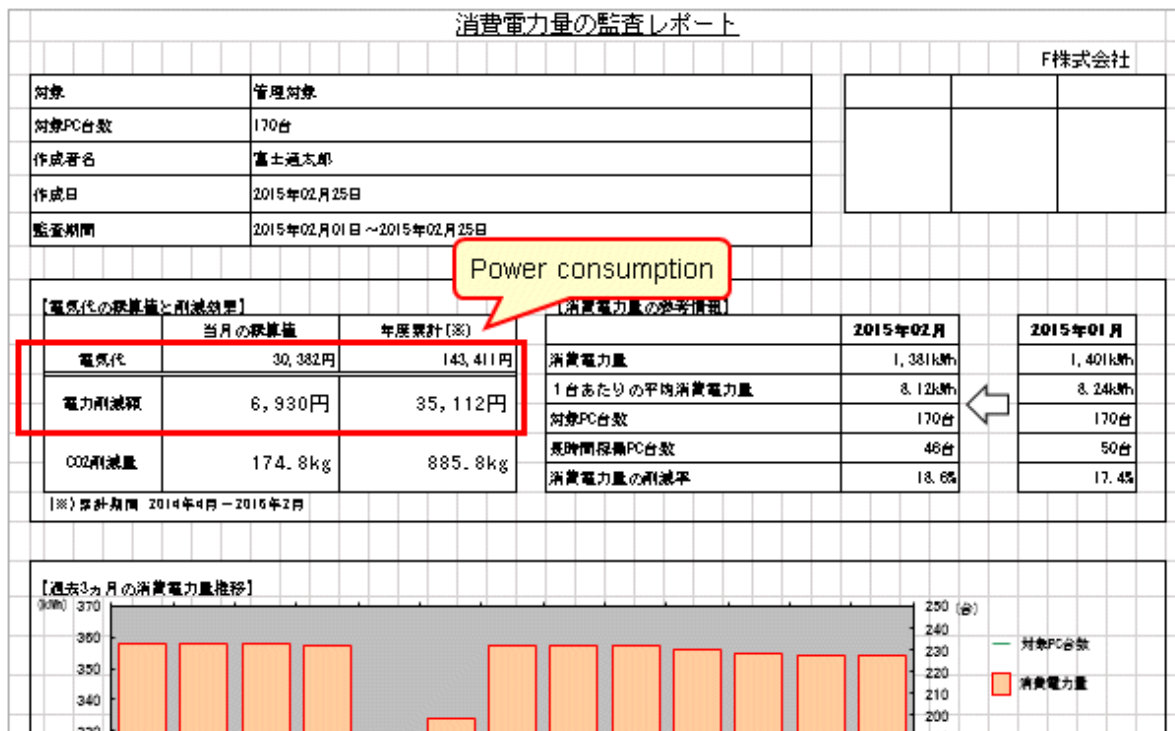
消費電力量の監査レポート

F株式会社

| 対象 | 管理対象 |
|---|---|
| 対象PC台数 | 170台 |
| 作成者名 | 富士通太郎 |
| 作成日 | 2015年02月25日 |
| 監査期間 | 2015年02月01日～2015年02月25日 |

Power consumption

【電気代の試算値と削減効果】

| | 当月の試算値 | 年度累計(※) |
|---|---|---|
| 電気代 | 30,382円 | 143,411円 |
| 電力削減額 | 6,930円 | 35,112円 |
| CO2削減量 | 174.8kg | 885.8kg |

(※)累計期間 2014年4月－2015年2月

【消費電力量の参考情報】

| | 2015年02月 | 2015年01月 |
|---|---|---|
| 消費電力量 | 1,381kWh | 1,401kWh |
| 1台あたりの平均消費電力量 | 8.12kWh | 8.24kWh |
| 対象PC台数 | 170台 | 170台 |
| 長時間稼働PC台数 | 46台 | 50台 |
| 消費電力量の削減率 | 18.6% | 17.4% |

【過去3ヵ月の消費電力量推移】

(kWh) 370 360 350 340 330

250 (台) 240 230 220 210 200

対象PC台数
消費電力量